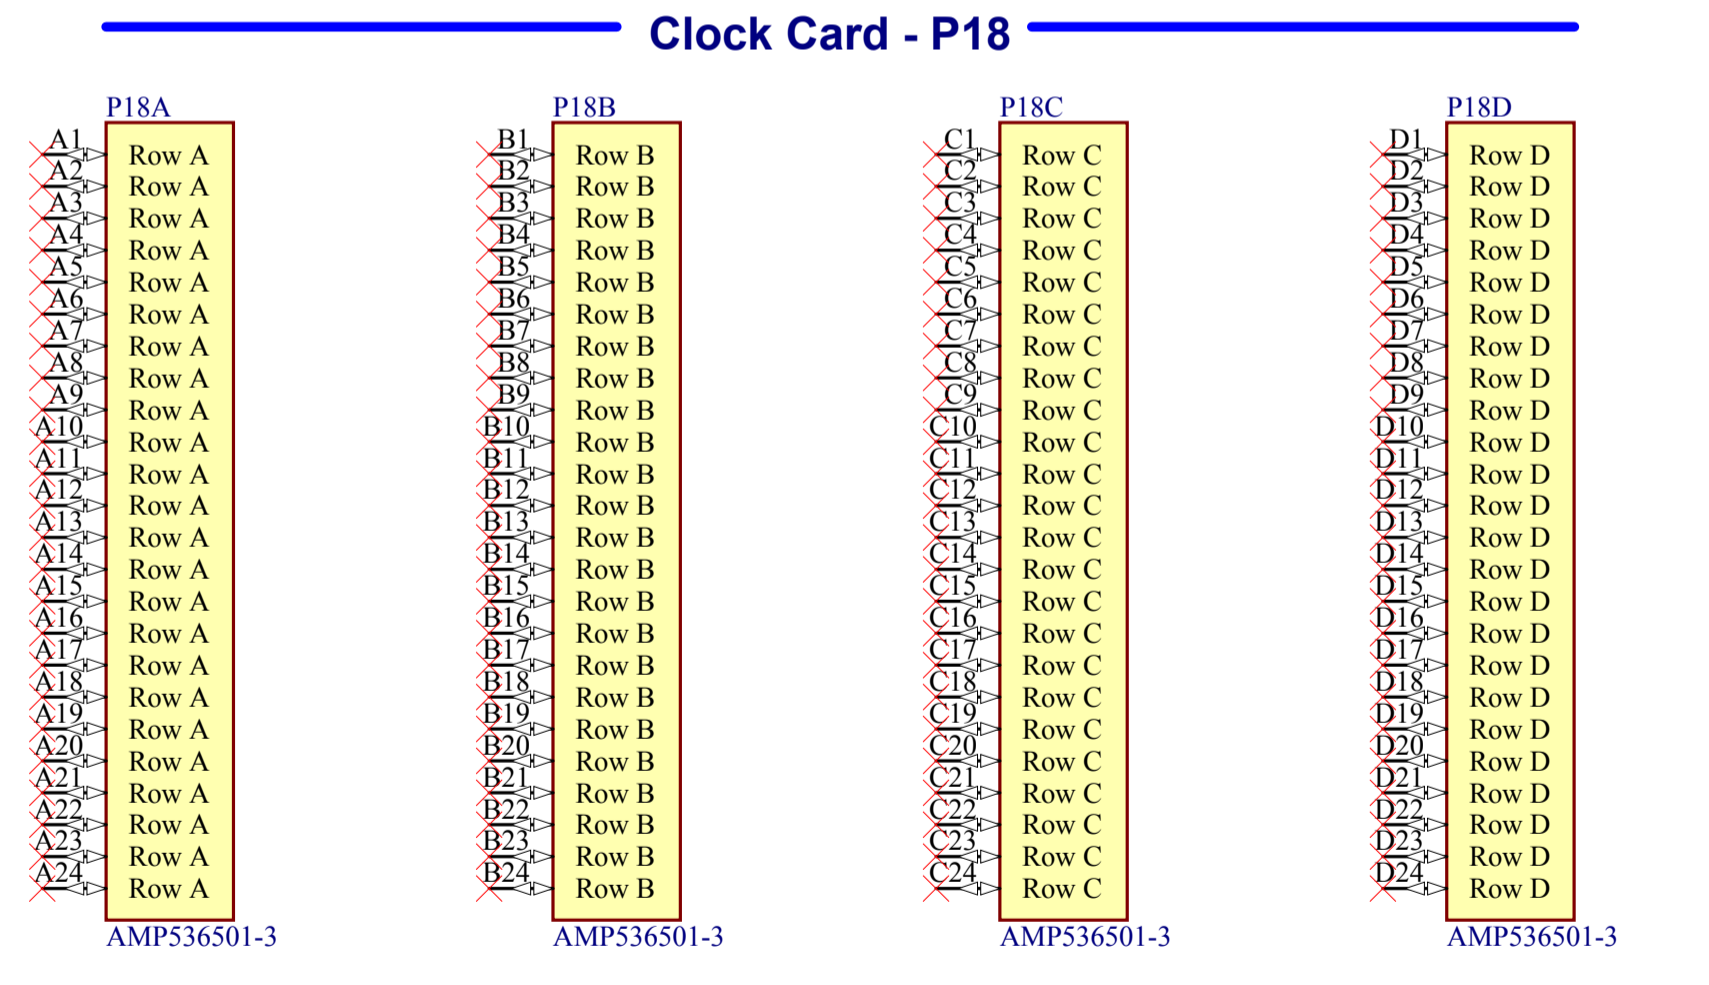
Clock Card - P18

P18A
A1 Row A
A2 Row A
A3 Row A
A4 Row A
A5 Row A
A6 Row A
A7 Row A
A8 Row A
A9 Row A
A10 Row A
A11 Row A
A12 Row A
A13 Row A
A14 Row A
A15 Row A
A16 Row A
A17 Row A
A18 Row A
A19 Row A
A20 Row A
A21 Row A
A22 Row A
A23 Row A
A24 Row A
AMP536501-3

P18B
B1 Row B
B2 Row B
B3 Row B
B4 Row B
B5 Row B
B6 Row B
B7 Row B
B8 Row B
B9 Row B
B10 Row B
B11 Row B
B12 Row B
B13 Row B
B14 Row B
B15 Row B
B16 Row B
B17 Row B
B18 Row B
B19 Row B
B20 Row B
B21 Row B
B22 Row B
B23 Row B
B24 Row B
AMP536501-3

P18C
C1 Row C
C2 Row C
C3 Row C
C4 Row C
C5 Row C
C6 Row C
C7 Row C
C8 Row C
C9 Row C
C10 Row C
C11 Row C
C12 Row C
C13 Row C
C14 Row C
C15 Row C
C16 Row C
C17 Row C
C18 Row C
C19 Row C
C20 Row C
C21 Row C
C22 Row C
C23 Row C
C24 Row C
AMP536501-3

P18D
D1 Row D
D2 Row D
D3 Row D
D4 Row D
D5 Row D
D6 Row D
D7 Row D
D8 Row D
D9 Row D
D10 Row D
D11 Row D
D12 Row D
D13 Row D
D14 Row D
D15 Row D
D16 Row D
D17 Row D
D18 Row D
D19 Row D
D20 Row D
D21 Row D
D22 Row D
D23 Row D
D24 Row D
AMP536501-3